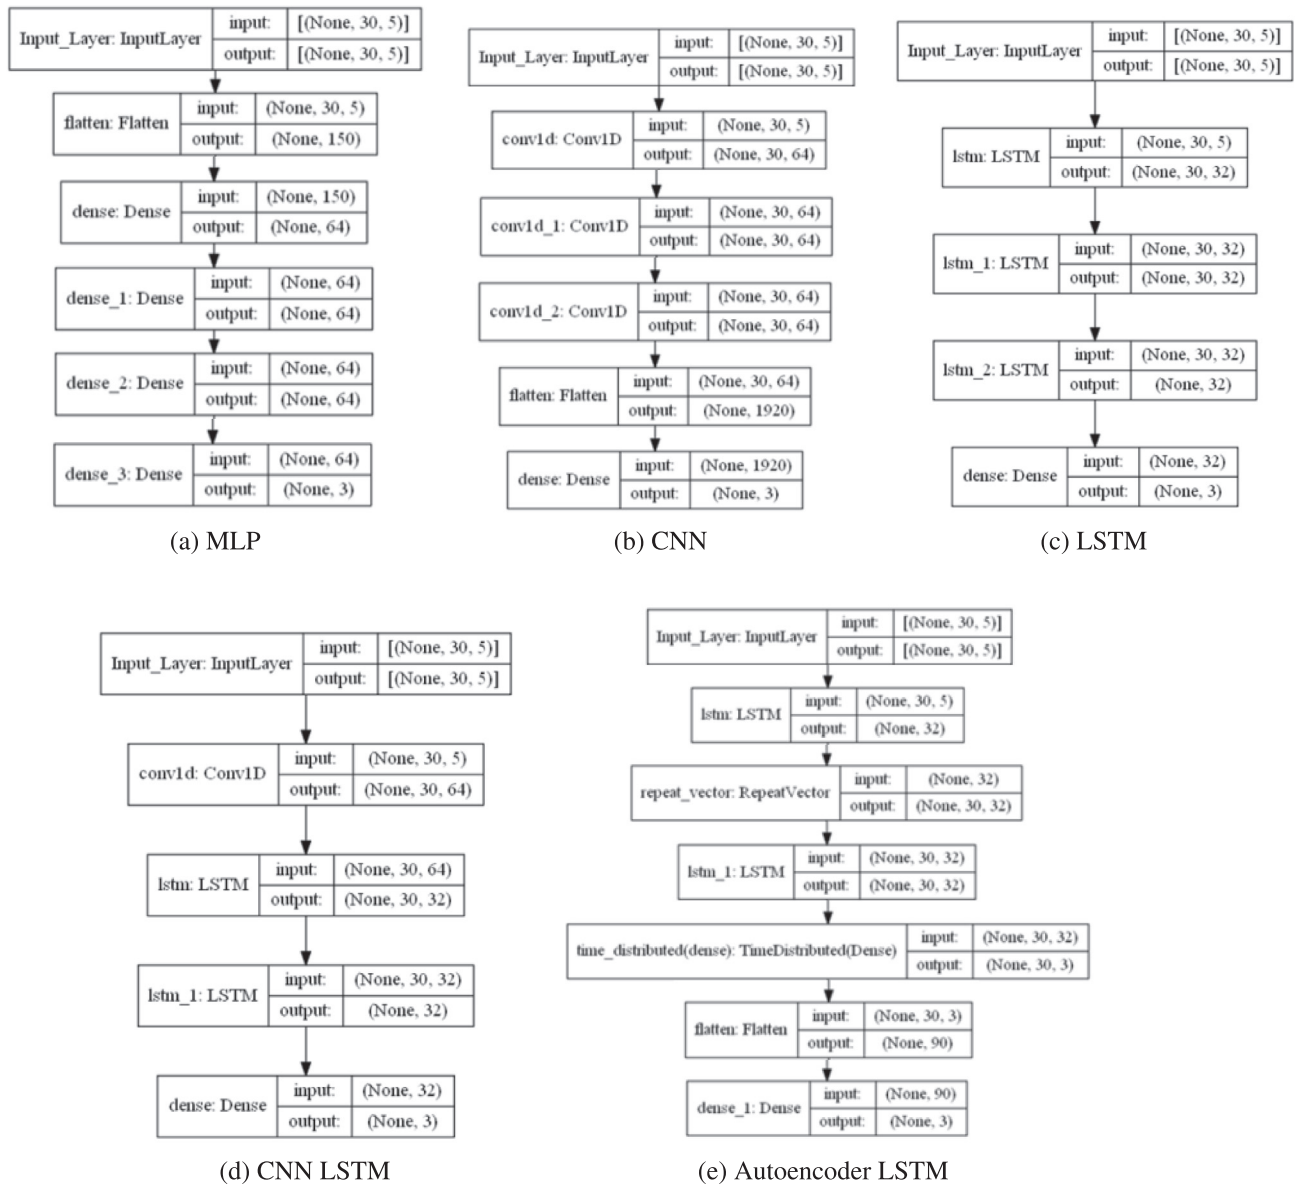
| Input_Layer: InputLayer | input: | [(None, 30, 5)] |
|---|---|---|
| | output: | [(None, 30, 5)] |

| flatten: Flatten | input: | (None, 30, 5) |
|---|---|---|
| | output: | (None, 150) |

| dense: Dense | input: | (None, 150) |
|---|---|---|
| | output: | (None, 64) |

| dense_1: Dense | input: | (None, 64) |
|---|---|---|
| | output: | (None, 64) |

| dense_2: Dense | input: | (None, 64) |
|---|---|---|
| | output: | (None, 64) |

| dense_3: Dense | input: | (None, 64) |
|---|---|---|
| | output: | (None, 3) |

(a) MLP

| Input_Layer: InputLayer | input: | [(None, 30, 5)] |
|---|---|---|
| | output: | [(None, 30, 5)] |

| conv1d: Conv1D | input: | (None, 30, 5) |
|---|---|---|
| | output: | (None, 30, 64) |

| conv1d_1: Conv1D | input: | (None, 30, 64) |
|---|---|---|
| | output: | (None, 30, 64) |

| conv1d_2: Conv1D | input: | (None, 30, 64) |
|---|---|---|
| | output: | (None, 30, 64) |

| flatten: Flatten | input: | (None, 30, 64) |
|---|---|---|
| | output: | (None, 1920) |

| dense: Dense | input: | (None, 1920) |
|---|---|---|
| | output: | (None, 3) |

(b) CNN

| Input_Layer: InputLayer | input: | [(None, 30, 5)] |
|---|---|---|
| | output: | [(None, 30, 5)] |

| lstm: LSTM | input: | (None, 30, 5) |
|---|---|---|
| | output: | (None, 30, 32) |

| lstm_1: LSTM | input: | (None, 30, 32) |
|---|---|---|
| | output: | (None, 30, 32) |

| lstm_2: LSTM | input: | (None, 30, 32) |
|---|---|---|
| | output: | (None, 32) |

| dense: Dense | input: | (None, 32) |
|---|---|---|
| | output: | (None, 3) |

(c) LSTM

| Input_Layer: InputLayer | input: | [(None, 30, 5)] |
|---|---|---|
| | output: | [(None, 30, 5)] |

| conv1d: Conv1D | input: | (None, 30, 5) |
|---|---|---|
| | output: | (None, 30, 64) |

| lstm: LSTM | input: | (None, 30, 64) |
|---|---|---|
| | output: | (None, 30, 32) |

| lstm_1: LSTM | input: | (None, 30, 32) |
|---|---|---|
| | output: | (None, 32) |

| dense: Dense | input: | (None, 32) |
|---|---|---|
| | output: | (None, 3) |

(d) CNN LSTM

| Input_Layer: InputLayer | input: | [(None, 30, 5)] |
|---|---|---|
| | output: | [(None, 30, 5)] |

| lstm: LSTM | input: | (None, 30, 5) |
|---|---|---|
| | output: | (None, 32) |

| repeat_vector: RepeatVector | input: | (None, 32) |
|---|---|---|
| | output: | (None, 30, 32) |

| lstm_1: LSTM | input: | (None, 30, 32) |
|---|---|---|
| | output: | (None, 30, 32) |

| time_distributed(dense): TimeDistributed(Dense) | input: | (None, 30, 32) |
|---|---|---|
| | output: | (None, 30, 3) |

| flatten: Flatten | input: | (None, 30, 3) |
|---|---|---|
| | output: | (None, 90) |

| dense_1: Dense | input: | (None, 90) |
|---|---|---|
| | output: | (None, 3) |

(e) Autoencoder LSTM